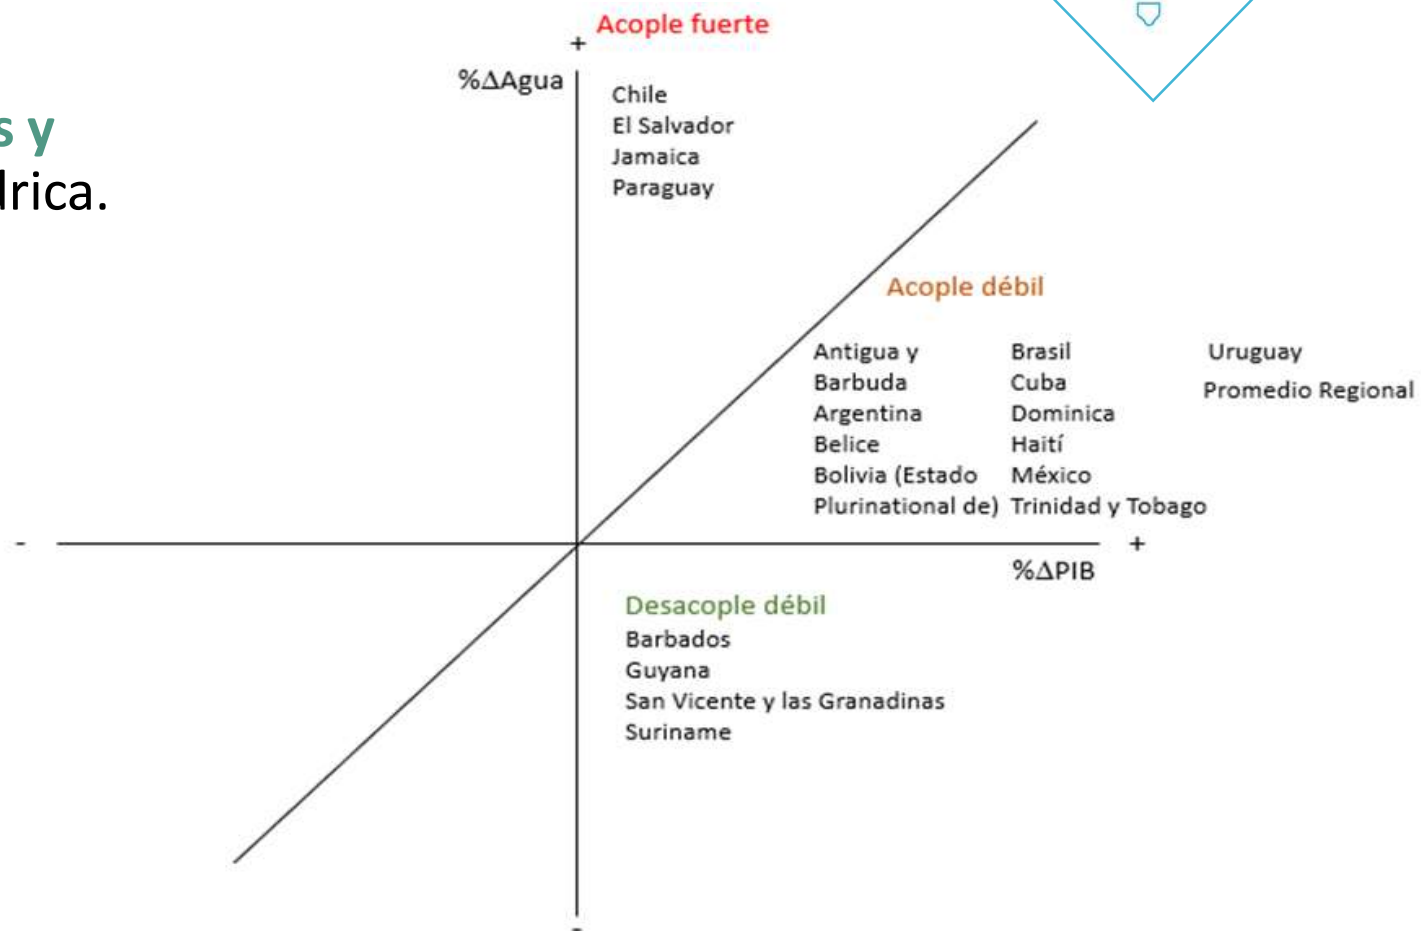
s y
lrica.

Acople fuerte

+

%ΔAgua

Chile
El Salvador
Jamaica
Paraguay

Acople débil

Antigua y Barbuda
Argentina
Belice
Bolivia (Estado Plurinational de)

Brasil
Cuba
Dominica
Haití
México
Trinidad y Tobago

Uruguay
Promedio Regional

-

+

%ΔPIB

Desacople débil
Barbados
Guyana
San Vicente y las Granadinas
Suriname

-